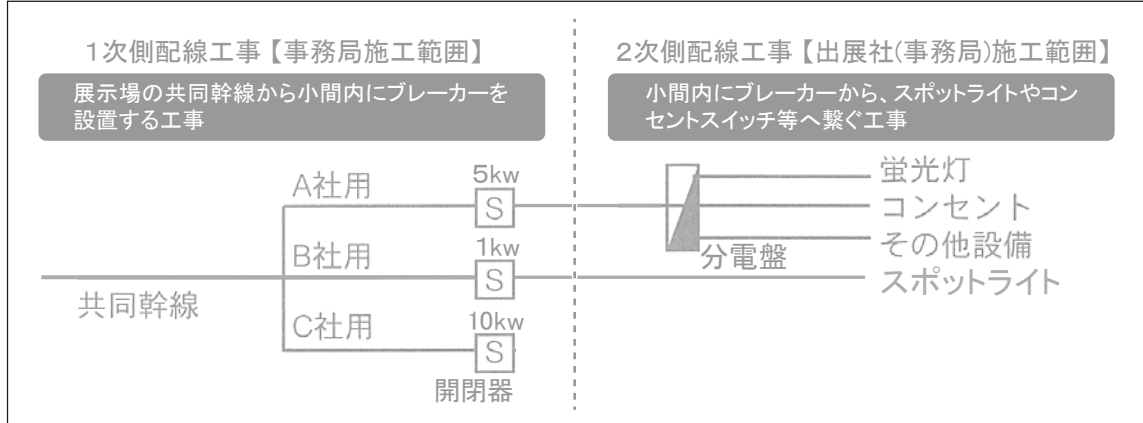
1次側配線工事【事務局施工範囲】

展示場の共同幹線から小間内にブレーカーを設置する工事

2次側配線工事【出展社(事務局)施工範囲】

小間内にブレーカーから、スポットライトやコンセントスイッチ等へ繋ぐ工事

A社用

5kw

S

B社用

1kw

S

共同幹線

C社用

10kw

S

開閉器

分電盤

蛍光灯

コンセント

その他設備

スポットライト